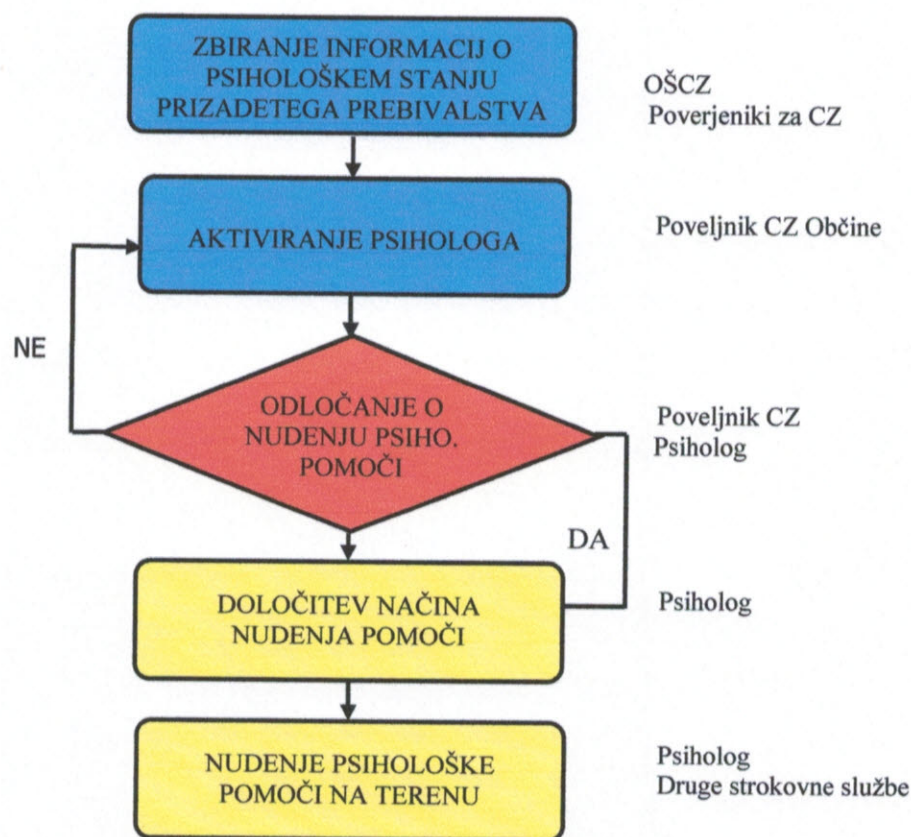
ZBIRANJE INFORMACIJ O PSIHOLOŠKEM STANJU PRIZADETEGA PREBIVALSTVA

OŠCZ
Poverjeniki za CZ

AKTIVIRANJE PSIHOLOGA

Poveljnik CZ Občine

NE

ODLOČANJE O NUDENJU PSIHO. POMOČI

Poveljnik CZ
Psiholog

DA

DOLOČITEV NAČINA NUDENJA POMOČI

Psiholog

NUDENJE PSIHOLOŠKE POMOČI NA TERENU

Psiholog
Druge strokovne službe